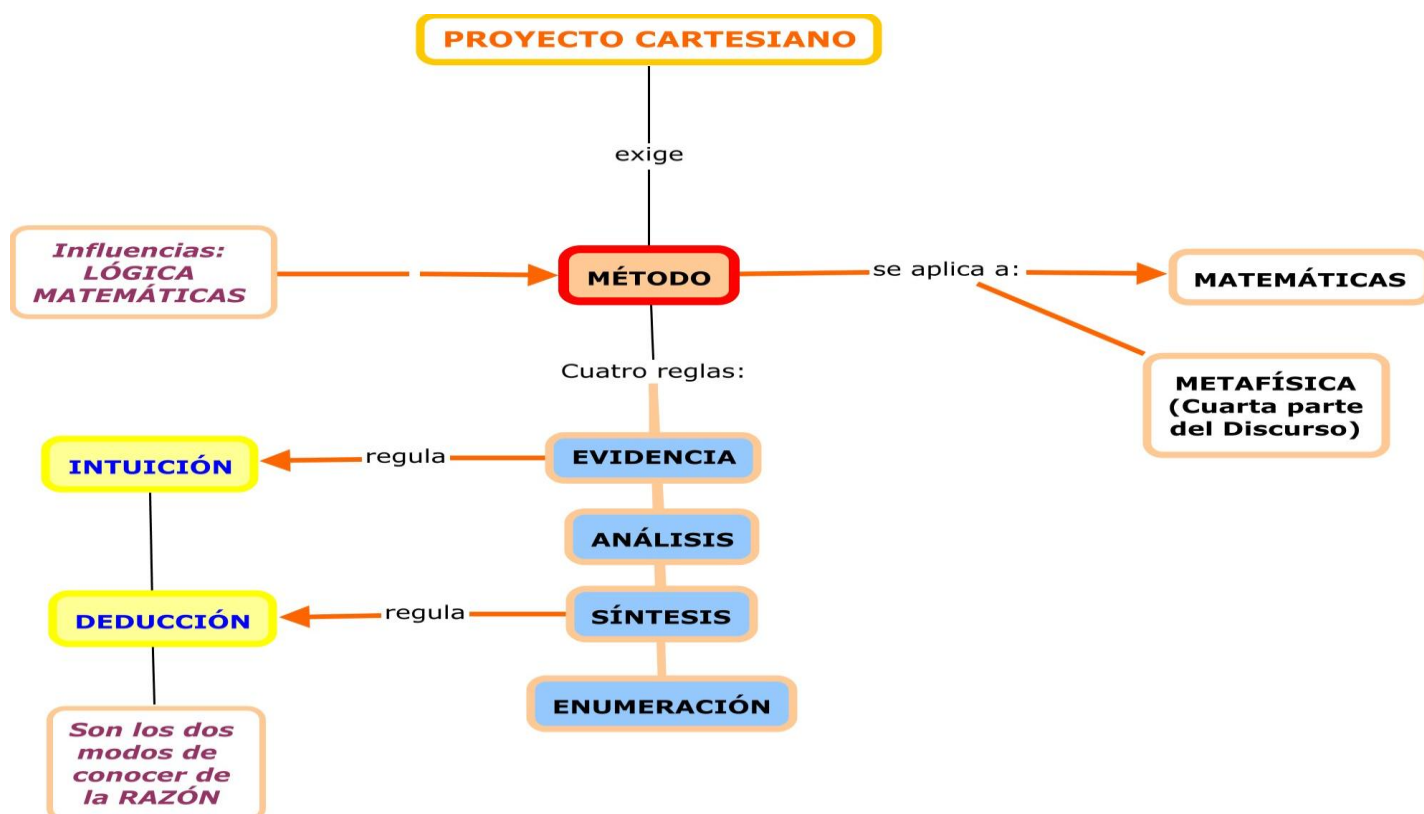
PROYECTO CARTESIANO

exige

Influencias: LÓGICA MATEMÁTICAS

MÉTODO

se aplica a:

MATEMÁTICAS

METAFÍSICA (Cuarta parte del Discurso)

Cuatro reglas:

INTUICIÓN

regula

EVIDENCIA

ANÁLISIS

DEDUCCIÓN

regula

SÍNTESIS

ENUMERACIÓN

Son los dos modos de conocer de la RAZÓN